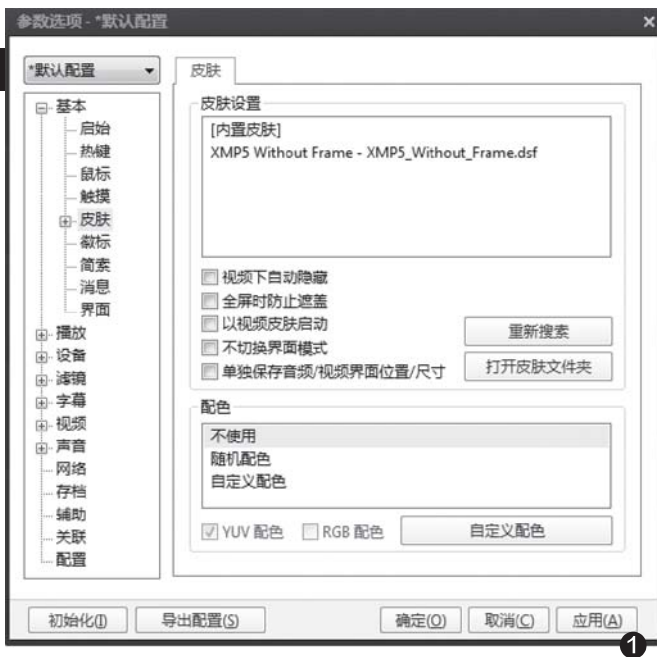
参数选项 - *默认配置

*默认配置

基本
启始
热键
鼠标
触摸
皮肤
徽标
简索
消息
界面
播放
设备
滤镜
字幕
视频
声音
网络
存档
辅助
关联
配置

皮肤

皮肤设置

[内置皮肤]
XMP5 Without Frame - XMP5_Without_Frame.dsf

视频下自动隐藏
全屏时防止遮盖
以视频皮肤启动
不切换界面模式
单独保存音频/视频界面位置/尺寸

重新搜索
打开皮肤文件夹

配色

不使用
随机配色
自定义配色

YUV 配色
RGB 配色
自定义配色

初始化(I)
导出配置(S)
确定(O)
取消(C)
应用(A)

❶